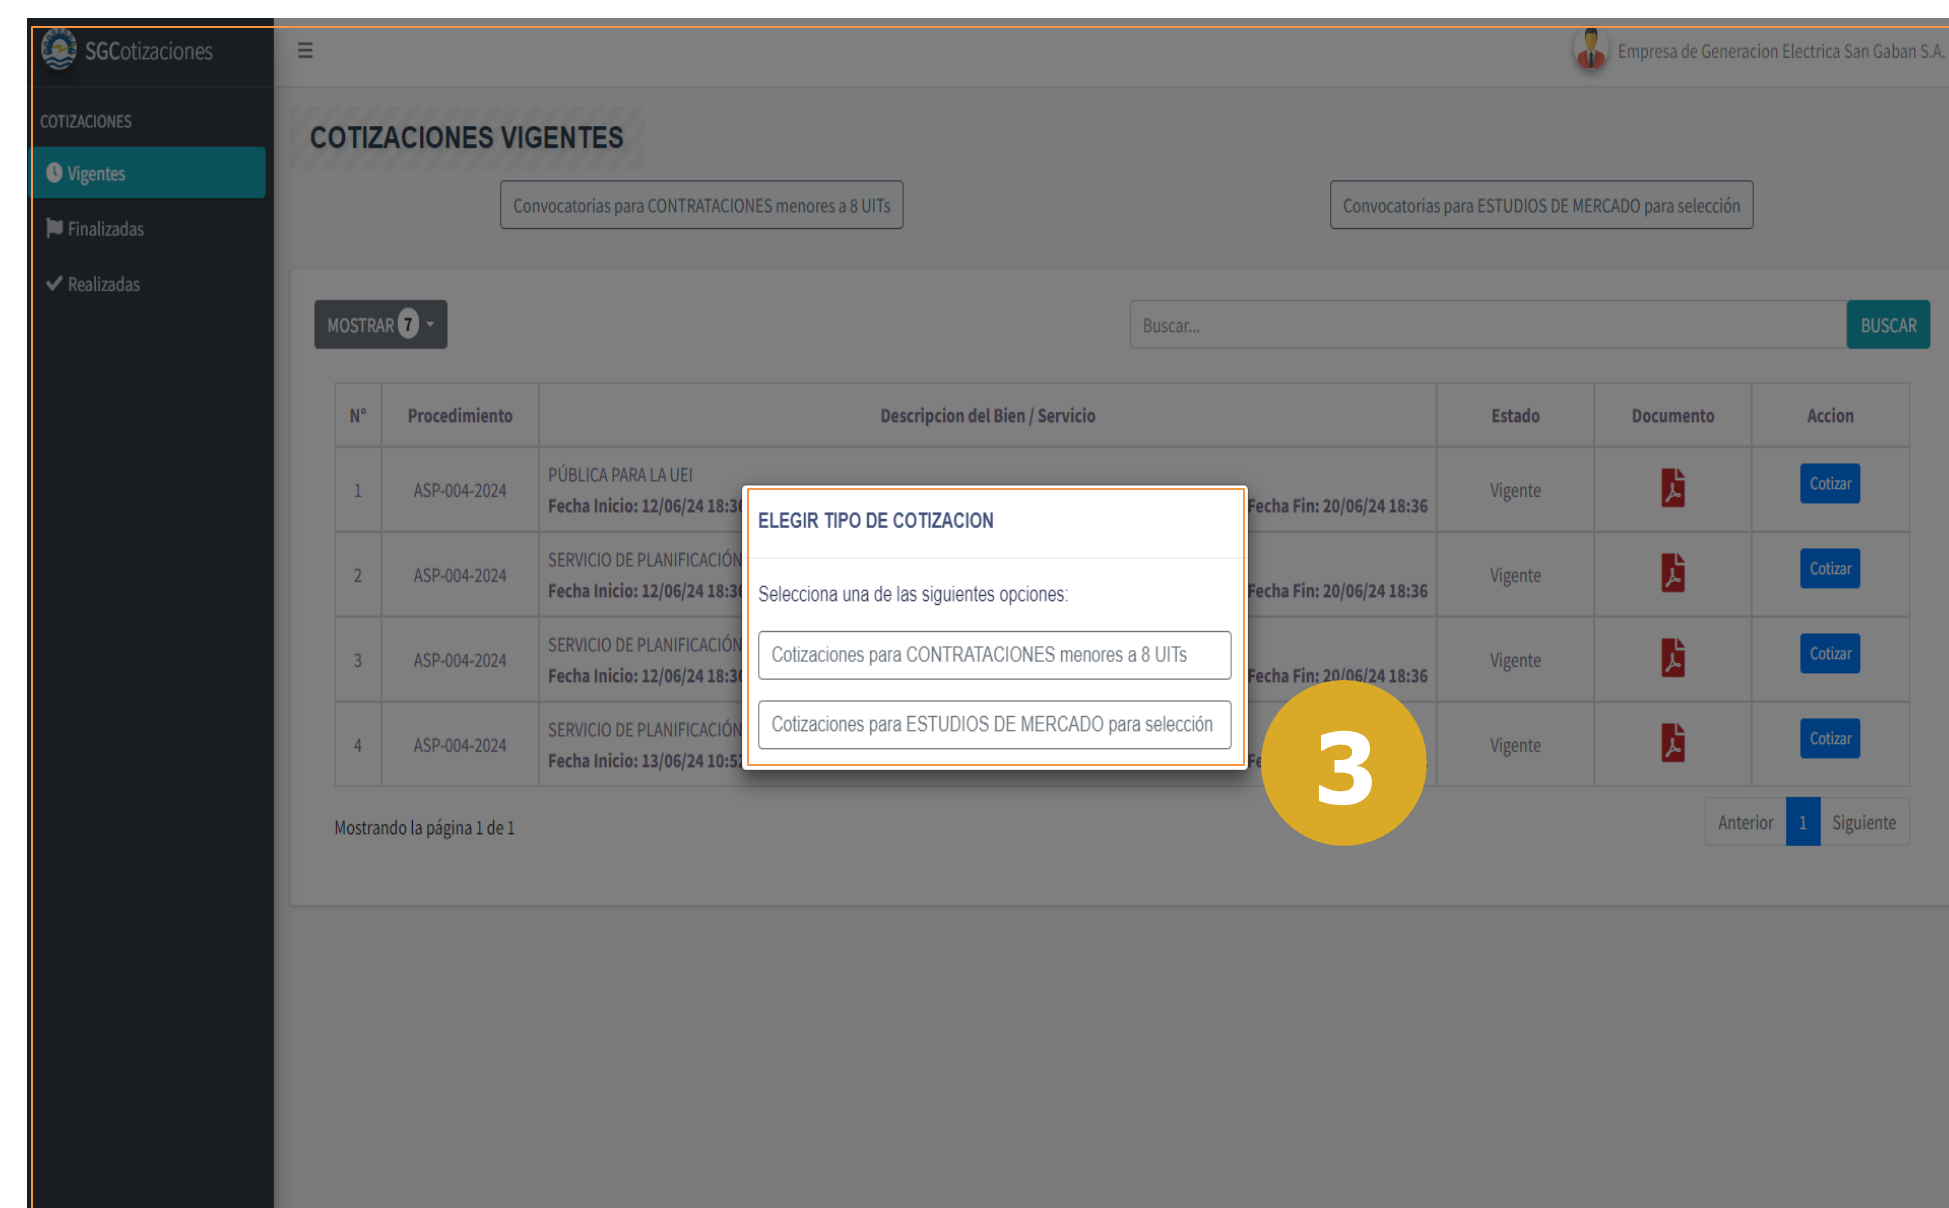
SGCotizaciones

Empresa de Generacion Electrica San Gaban S.A.

COTIZACIONES

Vigentes

Finalizadas

Realizadas

COTIZACIONES VIGENTES

Convocatorias para CONTRATACIONES menores a 8 UITs

Convocatorias para ESTUDIOS DE MERCADO para selección

MOSTRAR 7

Buscar...

BUSCAR

| N° | Procedimiento | Descripcion del Bien / Servicio | Estado | Documento | Accion |
|---|---|---|---|---|---|
| 1 | ASP-004-2024 | PÚBLICA PARA LA UEI **Fecha Inicio: 12/06/24 18:3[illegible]** **Fecha Fin: 20/06/24 18:36** | Vigente | | Cotizar |
| 2 | ASP-004-2024 | SERVICIO DE PLANIFICACIÓN **Fecha Inicio: 12/06/24 18:3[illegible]** **Fecha Fin: 20/06/24 18:36** | Vigente | | Cotizar |
| 3 | ASP-004-2024 | SERVICIO DE PLANIFICACIÓN **Fecha Inicio: 12/06/24 18:3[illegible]** **Fecha Fin: 20/06/24 18:36** | Vigente | | Cotizar |
| 4 | ASP-004-2024 | SERVICIO DE PLANIFICACIÓN **Fecha Inicio: 13/06/24 10:5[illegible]** **Fe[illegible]** | Vigente | | Cotizar |

ELEGIR TIPO DE COTIZACION

Selecciona una de las siguientes opciones:

Cotizaciones para CONTRATACIONES menores a 8 UITs

Cotizaciones para ESTUDIOS DE MERCADO para selección

3

Mostrando la página 1 de 1

Anterior 1 Siguiente